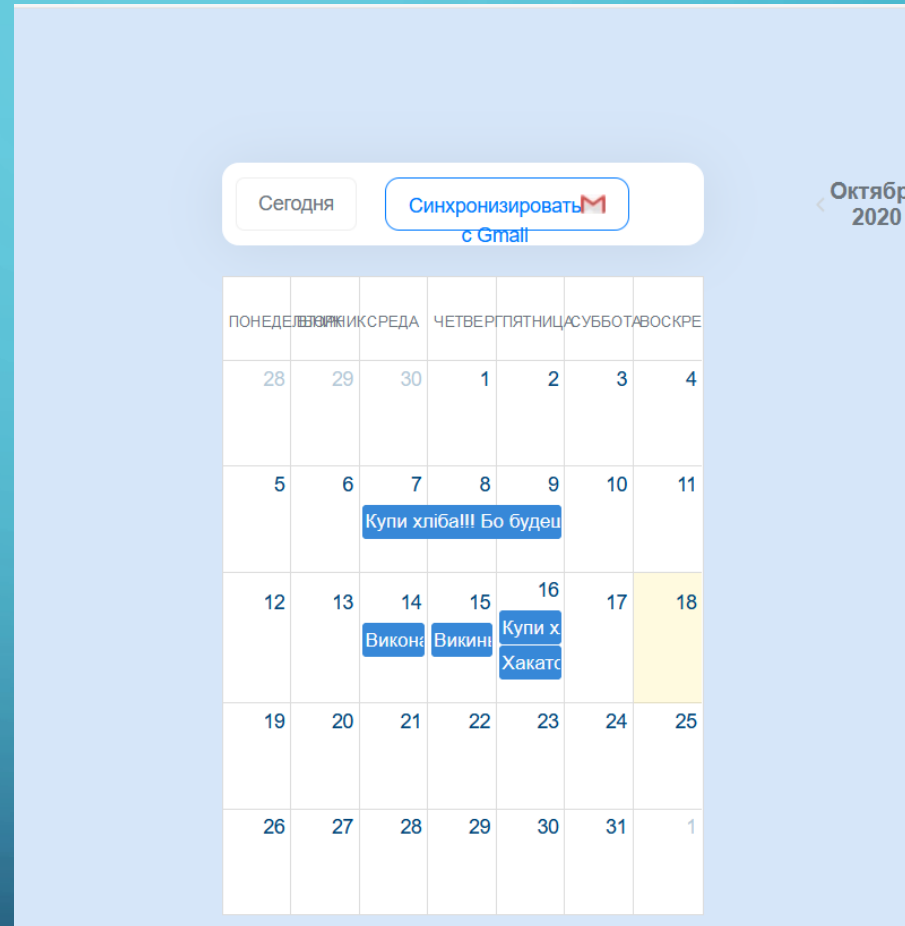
Сегодня

Синхронизировать с Gmail

Октябр 2020

| ПОНЕДЕЛЬНИК | ВТОРНИК | СРЕДА | ЧЕТВЕРГ | ПЯТНИЦА | СУББОТА | ВОСКРЕ |
|---|---|---|---|---|---|---|
| 28 | 29 | 30 | 1 | 2 | 3 | 4 |
| 5 | 6 | 7 Купи хліба!!! Бо будеш | 8 | 9 | 10 | 11 |
| 12 | 13 | 14 Викона | 15 Викин | 16 Купи х Хакат | 17 | 18 |
| 19 | 20 | 21 | 22 | 23 | 24 | 25 |
| 26 | 27 | 28 | 29 | 30 | 31 | 1 |